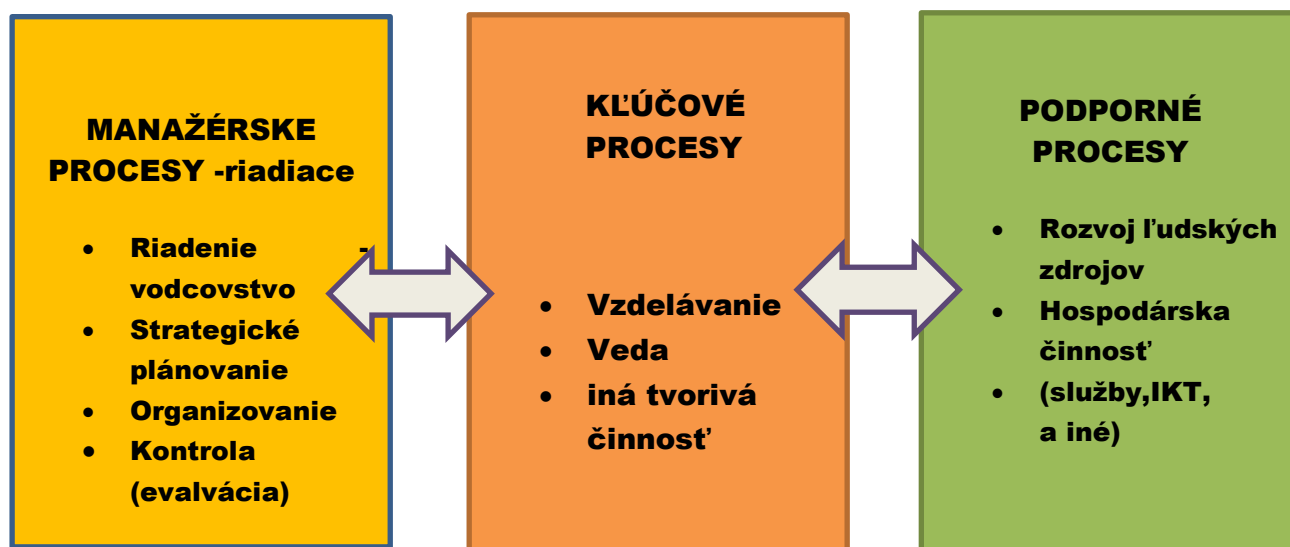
MANAŽÉRSKE PROCESY -riadiace

- Riadenie - vodcovstvo
- Strategické plánovanie
- Organizovanie
- Kontrola (evalvácia)

KĽÚČOVÉ PROCESY

- Vzdelávanie
- Veda
- iná tvorivá činnosť

PODPORNÉ PROCESY

- Rozvoj ľudských zdrojov
- Hospodárska činnosť
- (služby,IKT, a iné)